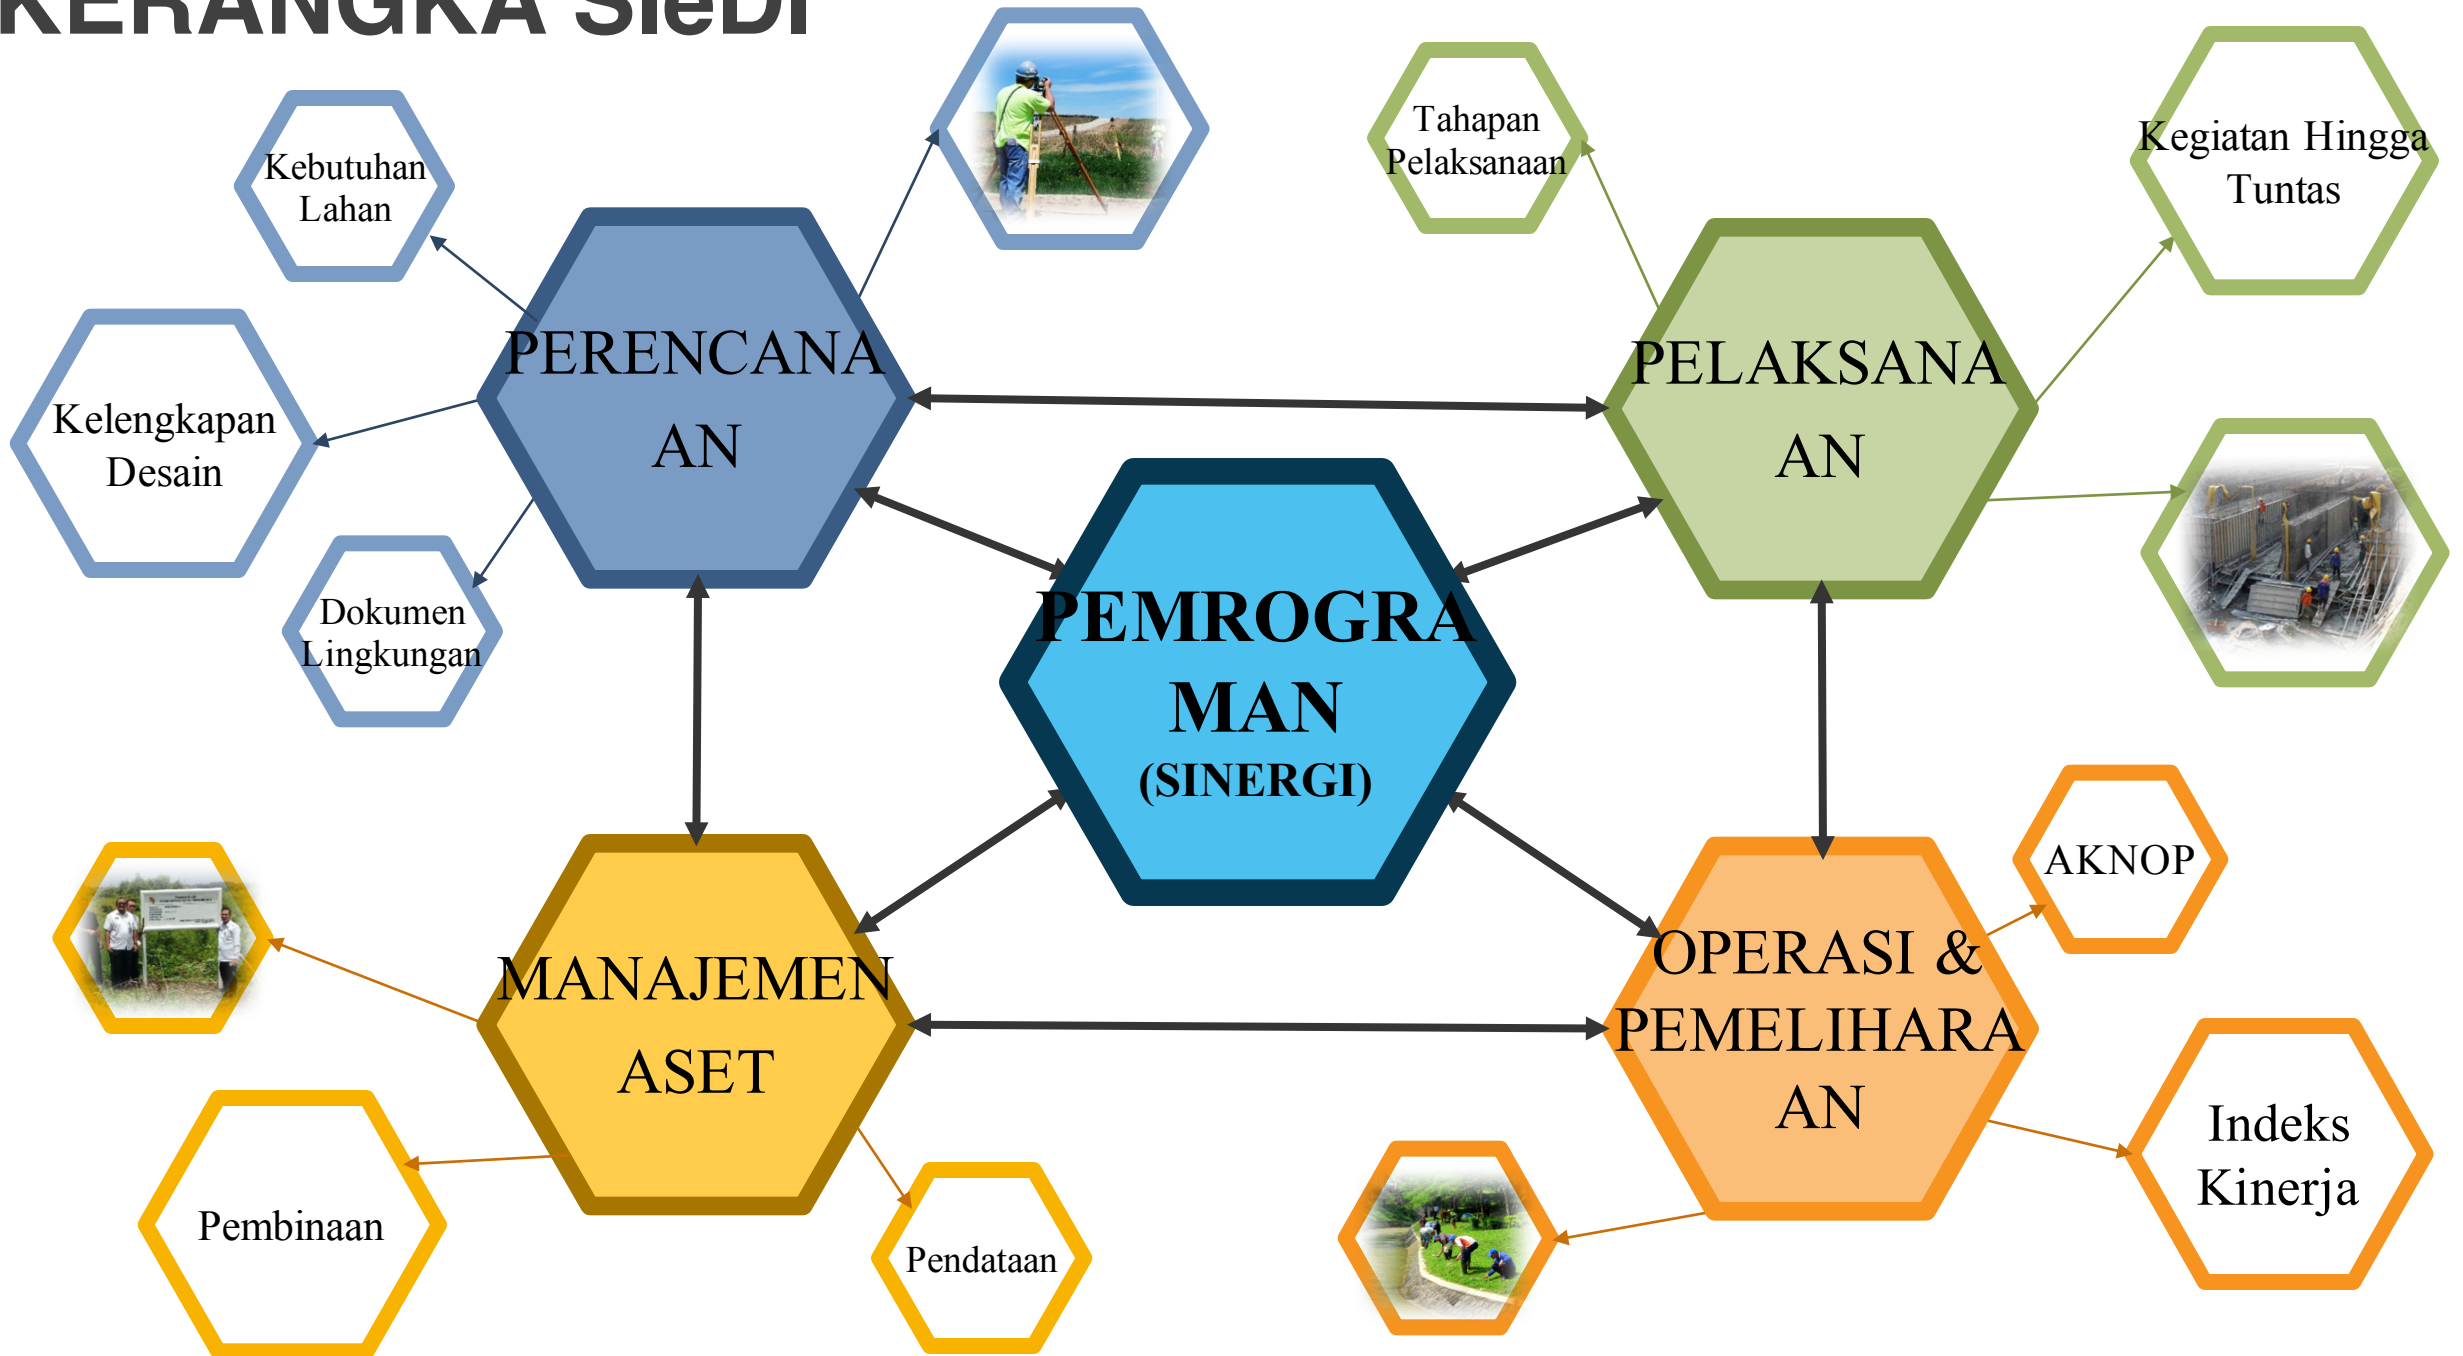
KERANGKA SIeDI

Kebutuhan Lahan

PERENCANAAN

Kelengkapan Desain

Dokumen Lingkungan

Tahapan Pelaksanaan

Kegiatan Hingga Tuntas

PELAKSANAAN

PEMROGRAMAN (SINERGI)

MANAJEMEN ASET

OPERASI & PEMELIHARAAN

AKNOP

Indeks Kinerja

Pembinaan

Pendataan